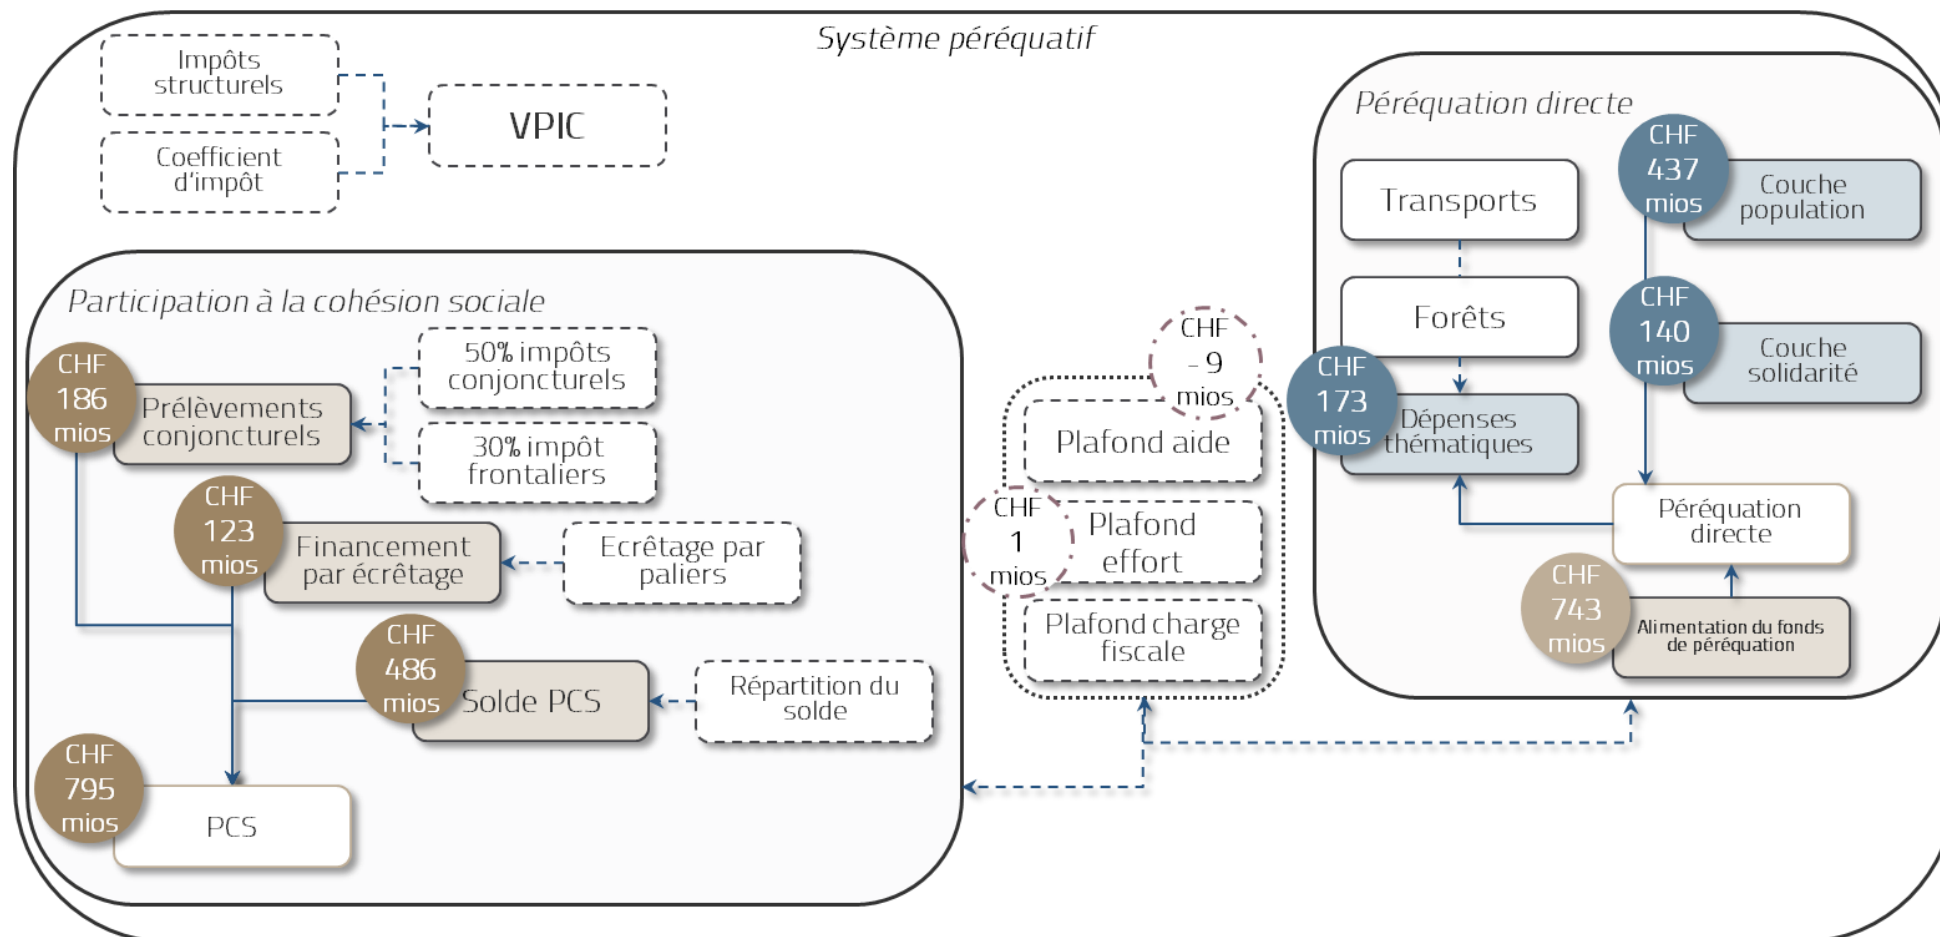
Système péréquatif

Impôts structurels

Coefficient d'impôt

VPIC

Péréquation directe

Transports

CHF 437 mios

Couche population

Forêts

CHF 140 mios

Couche solidarité

CHF 173 mios

Dépenses thématiques

Péréquation directe

CHF 743 mios

Alimentation du fonds de péréquation

Participation à la cohésion sociale

CHF 186 mios

Prélèvements conjoncturels

50% impôts conjoncturels

30% impôt frontaliers

CHF 123 mios

Financement par écrêtage

Ecrêtage par paliers

CHF 486 mios

Solde PCS

Répartition du solde

CHF 795 mios

PCS

CHF - 9 mios

Plafond aide

CHF 1 mios

Plafond effort

Plafond charge fiscale